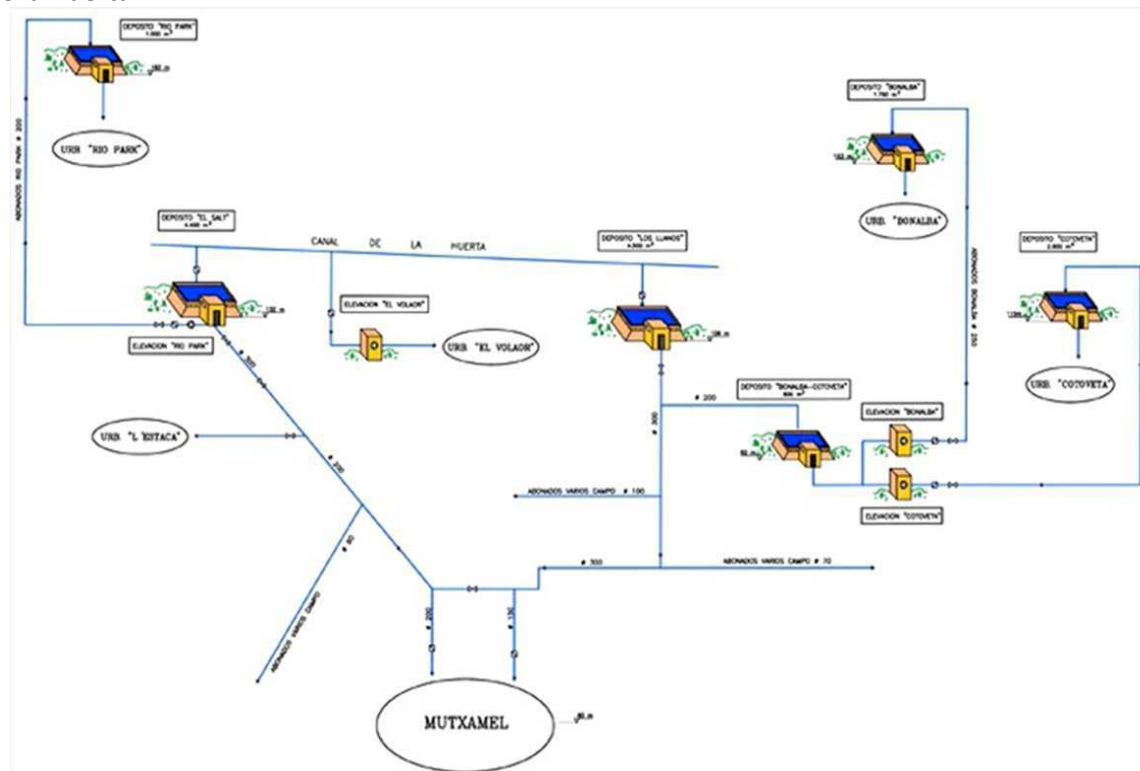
DEPOSITO "RIO PARK" 1.000 m³

URB. "RIO PARK"

ABONADOS RIO PARK ø 200

DEPOSITO "EL SALT" 4.400 m³

CANAL DE LA HUERTA

ELEVACION "EL VOLAOR"

URB. "EL VOLAOR"

ELEVACION "RIO PARK"

ø 300

URB. "L'ESTACA"

ø 200

ø 80

ABONADOS VARIOS CAMPO

DEPOSITO "LOS LLANOS" 4.500 m³

ø 200

ø 300

ABONADOS VARIOS CAMPO ø 100

ø 300

ABONADOS VARIOS CAMPO ø 70

ø 200

ø 150

MUTXAMEL

DEPOSITO "BONALBA" 1.750 m³

URB. "BONALBA"

ABONADOS BONALBA ø 250

DEPOSITO "COTOVETA" 2.800 m³

URB. "COTOVETA"

DEPOSITO "BONALBA-COTOVETA" 800 m³

ELEVACION "BONALBA"

ELEVACION "COTOVETA"